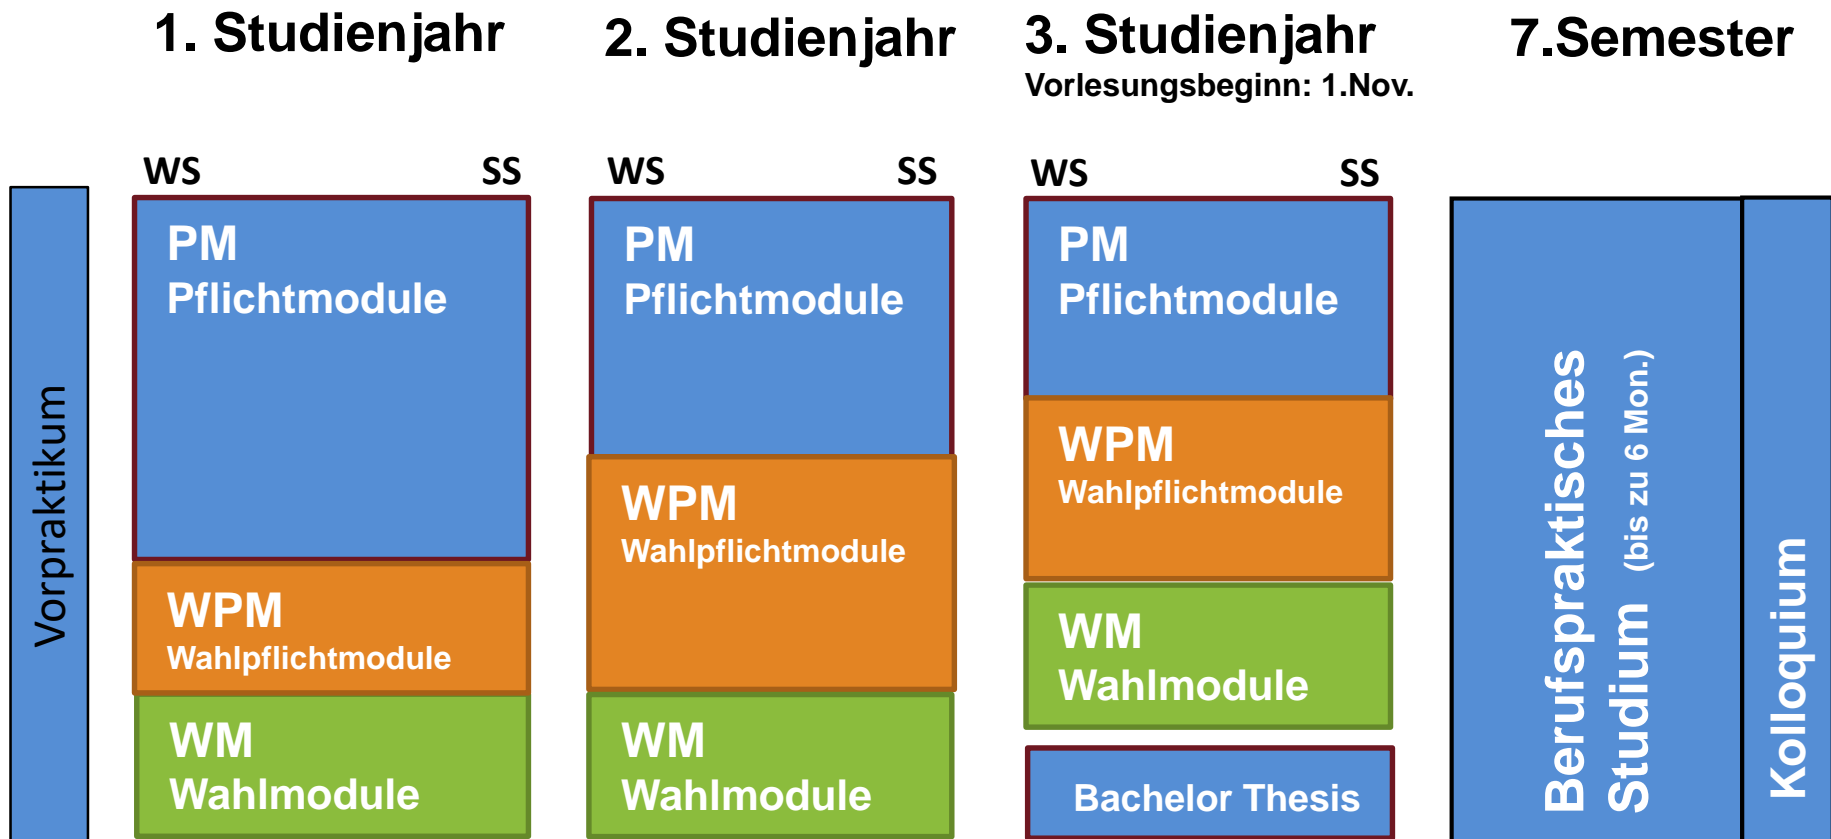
1. Studienjahr

2. Studienjahr

3. Studienjahr
Vorlesungsbeginn: 1.Nov.

7.Semester

Vorpraktikum

WS SS

PM
Pflichtmodule

WPM
Wahlpflichtmodule

WM
Wahlmodule

WS SS

PM
Pflichtmodule

WPM
Wahlpflichtmodule

WM
Wahlmodule

WS SS

PM
Pflichtmodule

WPM
Wahlpflichtmodule

WM
Wahlmodule

Bachelor Thesis

Berufspraktisches Studium (bis zu 6 Mon.)

Kolloquium